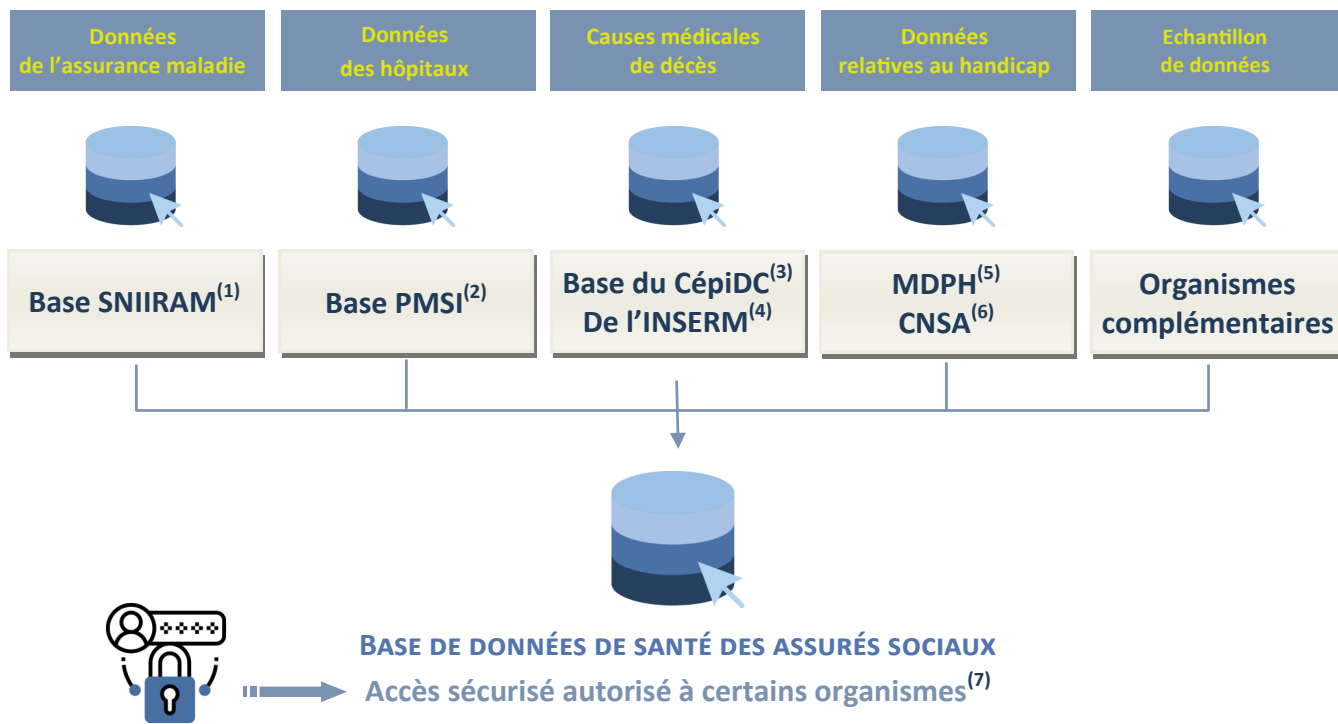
Données de l'assurance maladie

Données des hôpitaux

Causes médicales de décès

Données relatives au handicap

Echantillon de données

Base SNIIRAM$^{(1)}$

Base PMSI$^{(2)}$

Base du CépiDC$^{(3)}$ De l'INSERM$^{(4)}$

MDPH$^{(5)}$ CNSA$^{(6)}$

Organismes complémentaires

****

Base de données de santé des assurés sociaux

Accès sécurisé autorisé à certains organismes$^{(7)}$